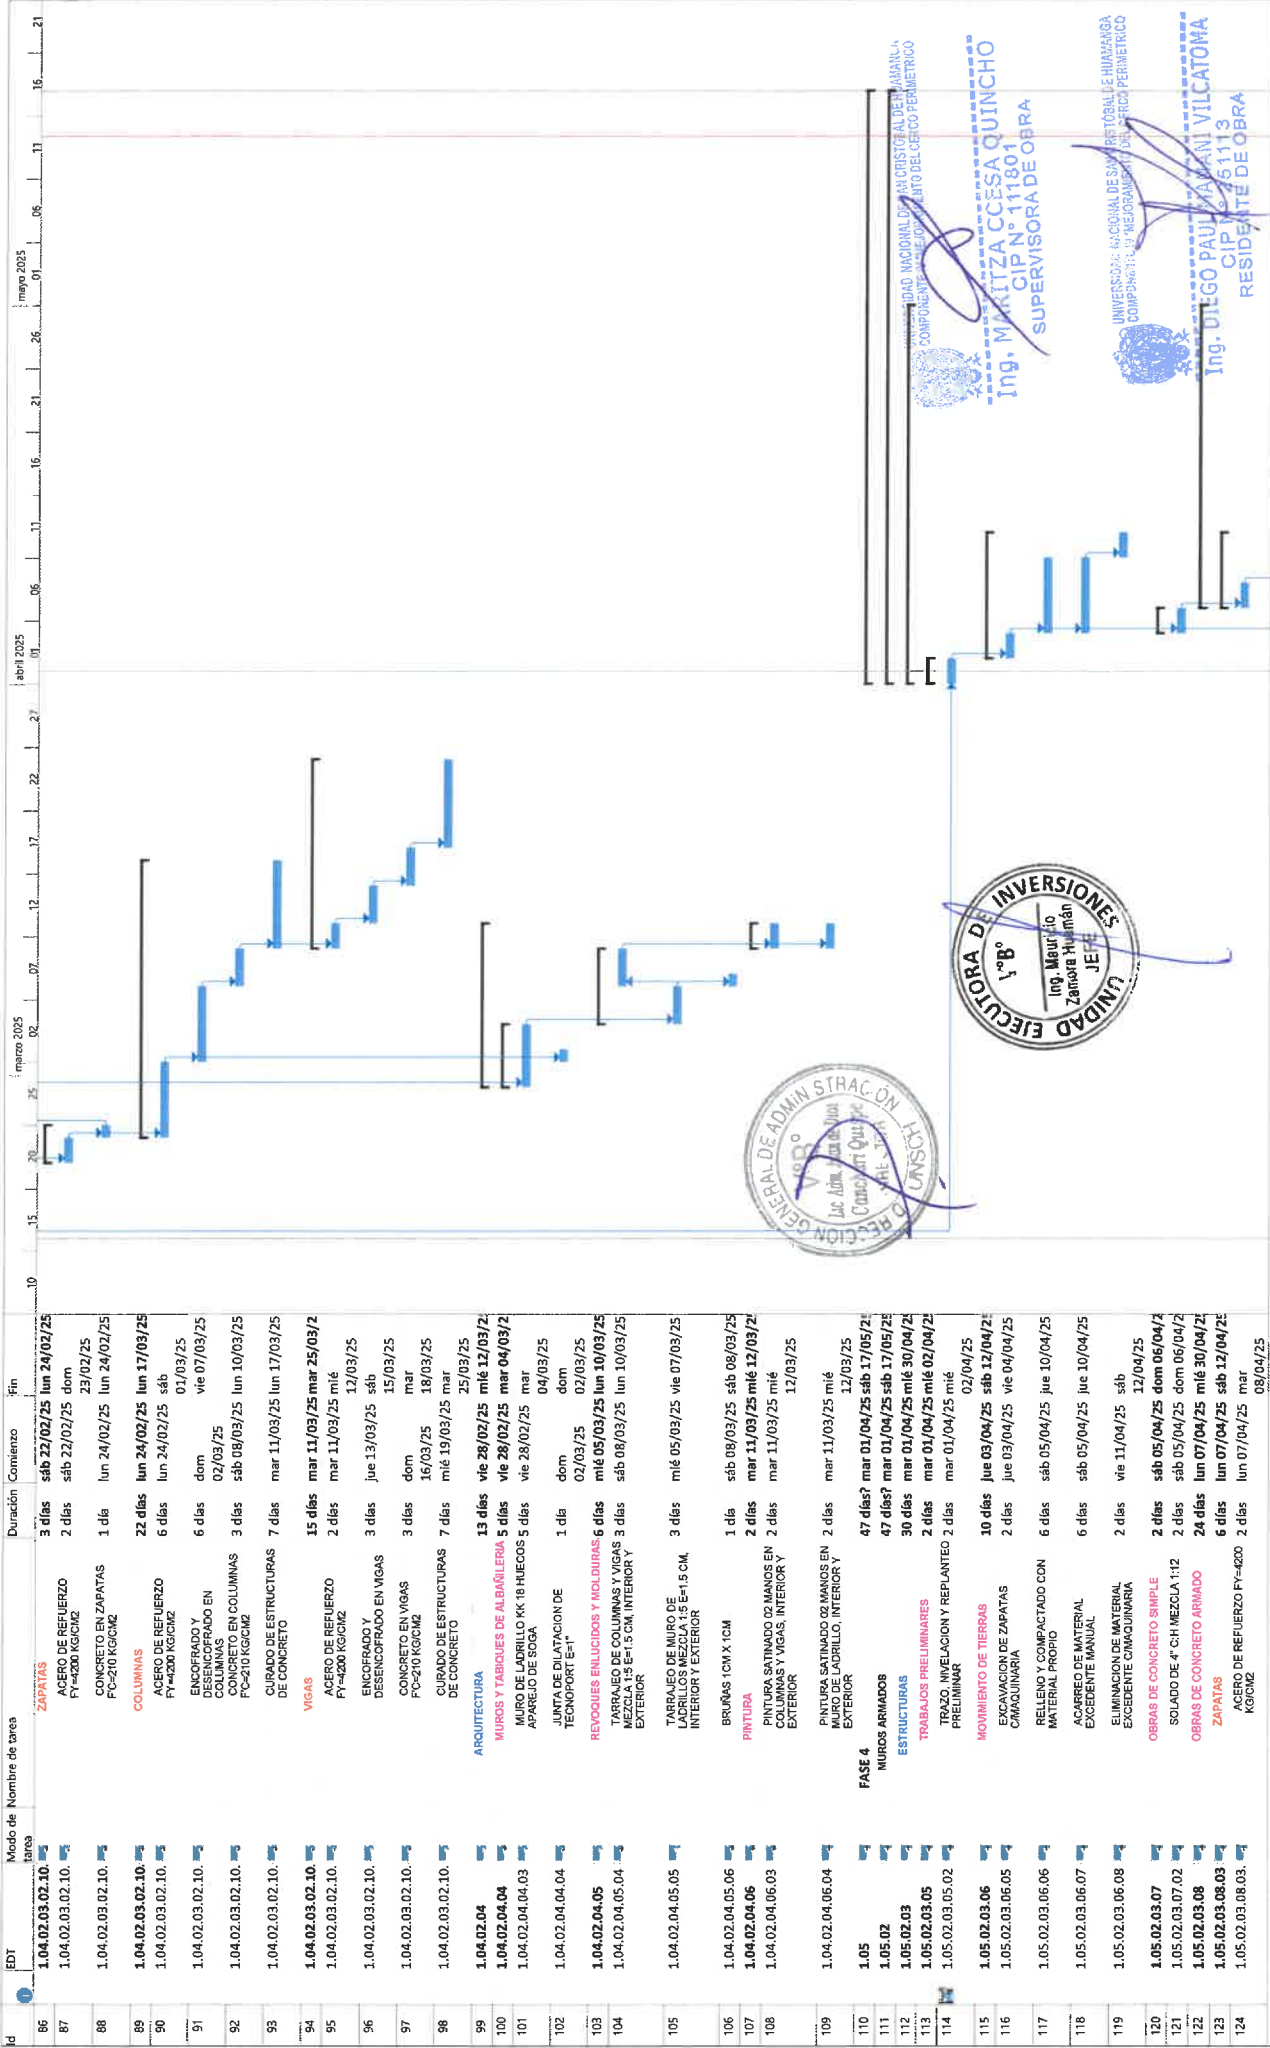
| Id | EDT | Modo de tarea | Nombre de tarea | Duración | Comienzo | Fin |
|---|---|---|---|---|---|---|
| 86 | 1.04.02.03.02.10. | | ZAPATAS | 3 días | sáb 22/02/25 | lun 24/02/25 |
| 87 | 1.04.02.03.02.10. | | ACERO DE REFUERZO FY=4200 KG/CM2 | 2 días | sáb 22/02/25 | dom 23/02/25 |
| 88 | 1.04.02.03.02.10. | | CONCRETO EN ZAPATAS FC=210 KG/CM2 | 1 día | lun 24/02/25 | lun 24/02/25 |
| 89 | 1.04.02.03.02.10. | | COLUMNAS | 22 días | lun 24/02/25 | lun 17/03/25 |
| 90 | 1.04.02.03.02.10. | | ACERO DE REFUERZO FY=4200 KG/CM2 | 6 días | lun 24/02/25 | sáb 01/03/25 |
| 91 | 1.04.02.03.02.10. | | ENCOFRADO Y DESENCOFRADO EN COLUMNAS | 6 días | dom 02/03/25 | vie 07/03/25 |
| 92 | 1.04.02.03.02.10. | | CONCRETO EN COLUMNAS FC=210 KG/CM2 | 3 días | sáb 08/03/25 | lun 10/03/25 |
| 93 | 1.04.02.03.02.10. | | CURADO DE ESTRUCTURAS DE CONCRETO | 7 días | mar 11/03/25 | lun 17/03/25 |
| 94 | 1.04.02.03.02.10. | | VIGAS | 15 días | mar 11/03/25 | mar 25/03/2 |
| 95 | 1.04.02.03.02.10. | | ACERO DE REFUERZO FY=4200 KG/CM2 | 2 días | mar 11/03/25 | mié 12/03/25 |
| 96 | 1.04.02.03.02.10. | | ENCOFRADO Y DESENCOFRADO EN VIGAS | 3 días | jue 13/03/25 | sáb 15/03/25 |
| 97 | 1.04.02.03.02.10. | | CONCRETO EN VIGAS FC=210 KG/CM2 | 3 días | dom 16/03/25 | mar 18/03/25 |
| 98 | 1.04.02.03.02.10. | | CURADO DE ESTRUCTURAS DE CONCRETO | 7 días | mié 19/03/25 | mar 25/03/25 |
| 99 | 1.04.02.04 | | ARQUITECTURA | 13 días | vie 28/02/25 | mié 12/03/2 |
| 100 | 1.04.02.04.04 | | MUROS Y TABIQUES DE ALBAÑILERIA | 5 días | vie 28/02/25 | mar 04/03/2 |
| 101 | 1.04.02.04.04.03 | | MURO DE LADRILLO KK 18 HUECOS APAREJO DE SOGA | 5 días | vie 28/02/25 | mar 04/03/25 |
| 102 | 1.04.02.04.04.04 | | JUNTA DE DILATACION DE TECNOPORT E=1" | 1 día | dom 02/03/25 | dom 02/03/25 |
| 103 | 1.04.02.04.05 | | REVOQUES ENLUCIDOS Y MOLDURAS | 6 días | mié 05/03/25 | lun 10/03/25 |
| 104 | 1.04.02.04.05.04 | | TARRAJEO DE COLUMNAS Y VIGAS MEZCLA 1:5 E=1.5 CM, INTERIOR Y EXTERIOR | 3 días | sáb 08/03/25 | lun 10/03/25 |
| 105 | 1.04.02.04.05.05 | | TARRAJEO DE MURO DE LADRILLOS MEZCLA 1:5 E=1.5 CM, INTERIOR Y EXTERIOR | 3 días | mié 05/03/25 | vie 07/03/25 |
| 106 | 1.04.02.04.05.06 | | BRUÑAS 1CM X 1CM | 1 día | sáb 08/03/25 | sáb 08/03/25 |
| 107 | 1.04.02.04.06 | | PINTURA | 2 días | mar 11/03/25 | mié 12/03/2 |
| 108 | 1.04.02.04.06.03 | | PINTURA SATINADO 02 MANOS EN COLUMNAS Y VIGAS, INTERIOR Y EXTERIOR | 2 días | mar 11/03/25 | mié 12/03/25 |
| 109 | 1.04.02.04.06.04 | | PINTURA SATINADO 02 MANOS EN MURO DE LADRILLO, INTERIOR Y EXTERIOR | 2 días | mar 11/03/25 | mié 12/03/25 |
| 110 | 1.05 | | FASE 4 | 47 días? | mar 01/04/25 | sáb 17/05/2 |
| 111 | 1.05.02 | | MUROS ARMADOS | 47 días? | mar 01/04/25 | sáb 17/05/2 |
| 112 | 1.05.02.03 | | ESTRUCTURAS | 30 días | mar 01/04/25 | mié 30/04/2 |
| 113 | 1.05.02.03.05 | | TRABAJOS PRELIMINARES | 2 días | mar 01/04/25 | mié 02/04/2 |
| 114 | 1.05.02.03.05.02 | | TRAZO, NIVELACION Y REPLANTEO PRELIMINAR | 2 días | mar 01/04/25 | mié 02/04/25 |
| 115 | 1.05.02.03.06 | | MOVIMIENTO DE TIERRAS | 10 días | jue 03/04/25 | sáb 12/04/2 |
| 116 | 1.05.02.03.06.05 | | EXCAVACION DE ZAPATAS C/MAQUINARIA | 2 días | jue 03/04/25 | vie 04/04/25 |
| 117 | 1.05.02.03.06.06 | | RELLENO Y COMPACTADO CON MATERIAL PROPIO | 6 días | sáb 05/04/25 | jue 10/04/25 |
| 118 | 1.05.02.03.06.07 | | ACARREO DE MATERIAL EXCEDENTE MANUAL | 6 días | sáb 05/04/25 | jue 10/04/25 |
| 119 | 1.05.02.03.06.08 | | ELIMINACION DE MATERIAL EXCEDENTE C/MAQUINARIA | 2 días | vie 11/04/25 | sáb 12/04/25 |
| 120 | 1.05.02.03.07 | | OBRAS DE CONCRETO SIMPLE | 2 días | sáb 05/04/25 | dom 06/04/2 |
| 121 | 1.05.02.03.07.02 | | SOLADO DE 4" C:H MEZCLA 1:12 | 2 días | sáb 05/04/25 | dom 06/04/2 |
| 122 | 1.05.02.03.08 | | OBRAS DE CONCRETO ARMADO | 24 días | lun 07/04/25 | mié 30/04/2 |
| 123 | 1.05.02.03.08.03 | | ZAPATAS | 6 días | lun 07/04/25 | sáb 12/04/2 |
| 124 | 1.05.02.03.08.03. | | ACERO DE REFUERZO FY=4200 KG/CM2 | 2 días | lun 07/04/25 | mar 08/04/25 |

marzo 2025 abril 2025 mayo 2025
10 15 20 25 02 07 12 17 22 27 01 06 11 16 21 26 01 06 11 16 21

DIRECCION GENERAL DE ADMINISTRACION UNSCH
V°B°
Lic. Adm. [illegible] Canchari Quispe

UNIDAD EJECUTORA DE INVERSIONES
V°B°
Ing. Mauricio Zamora Huamán
JEFE

UNIVERSIDAD NACIONAL DE SAN CRISTOBAL DE HUAMANGA
COMPONENTE 1: "MEJORAMIENTO DEL CERCO PERIMETRICO"
Ing. MARITZA CCESA QUINCHO
CIP N° 111801
SUPERVISORA DE OBRA

UNIVERSIDAD NACIONAL DE SAN CRISTOBAL DE HUAMANGA
COMPONENTE 1: "MEJORAMIENTO DEL CERCO PERIMETRICO"
Ing. DIEGO PAUL MAMANI VILCATOMA
CIP N° 251113
RESIDENTE DE OBRA